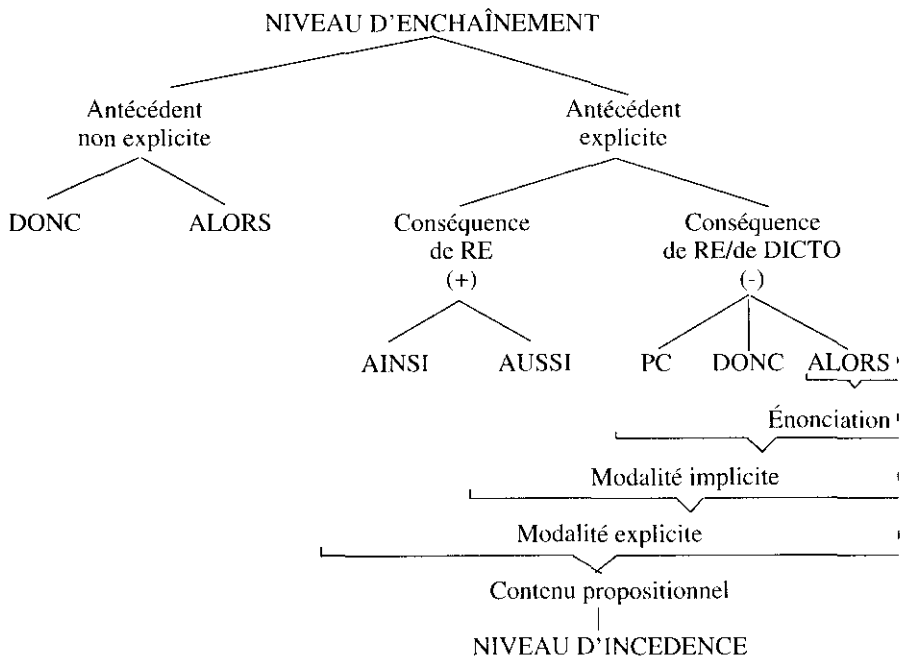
NIVEAU D'ENCHAÎNEMENT

Antécédent non explicite

DONC

ALORS

Antécédent explicite

Conséquence de RE (+)

AINSI

AUSSI

Conséquence de RE/de DICTO (-)

PC

DONC

ALORS

Énonciation

Modalité implicite

Modalité explicite

Contenu propositionnel

NIVEAU D'INCEDENCE